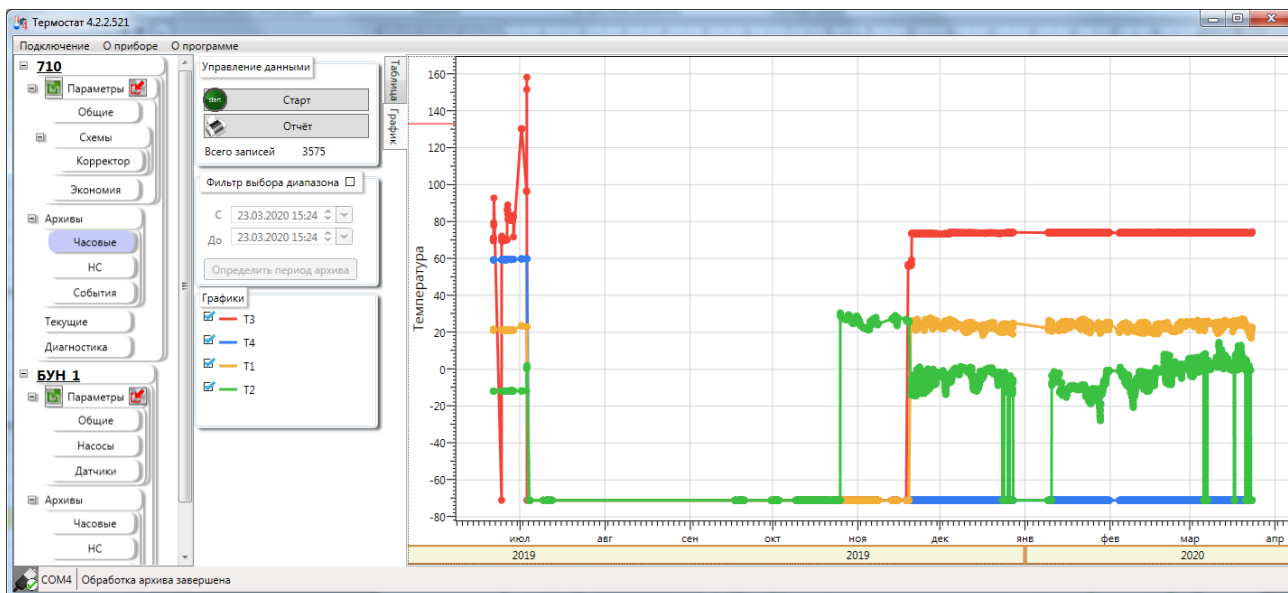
Термостат 4.2.2.521

Подключение О приборе О программе

710
Параметры
Общие
Схемы
Корректор
Экономия
Архивы
Часовые
НС
События
Текущие
Диагностика
БУН 1
Параметры
Общие
Насосы
Датчики
Архивы
Часовые
НС

Управление данными
Start Старт
Отчёт
Всего записей 3575

Фильтр выбора диапазона
С 23.03.2020 15:24
До 23.03.2020 15:24
Определить период архива

Графики
T3
T4
T1
T2

Таблица
График

Температура
160
140
120
100
80
60
40
20
0
-20
-40
-60
-80
июл авг сен окт ноя дек янв фев мар апр
2019 2019 2020

COM4 Обработка архива завершена